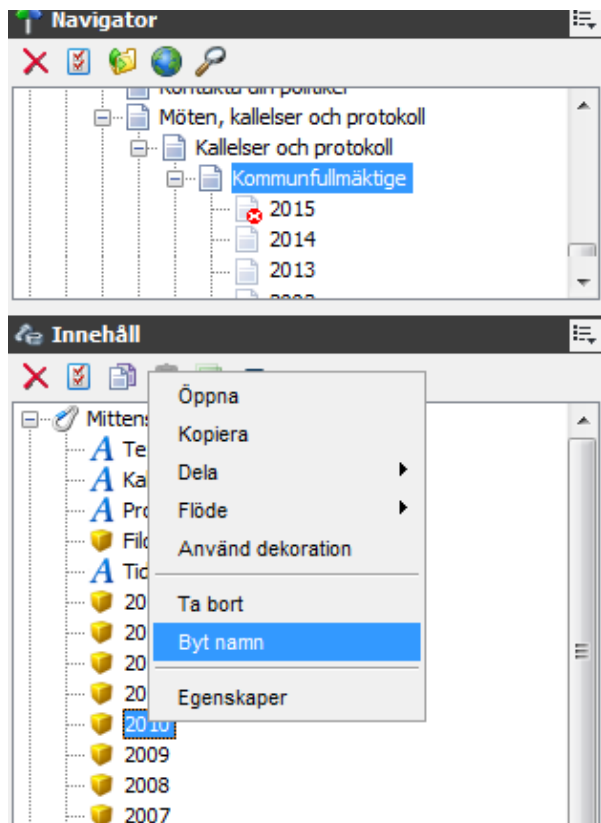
Navigator

Kontakta din politiker
Möten, kallelser och protokoll
Kallelser och protokoll
Kommunfullmäktige
2015
2014
2013
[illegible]

Innehåll

Mittens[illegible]
Te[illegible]
Ka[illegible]
Pro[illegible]
Filo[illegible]
Tid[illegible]
20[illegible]
20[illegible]
20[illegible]
20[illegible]
2010
2009
2008
2007

Öppna
Kopiera
Dela
Flöde
Använd dekoration
Ta bort
Byt namn
Egenskaper